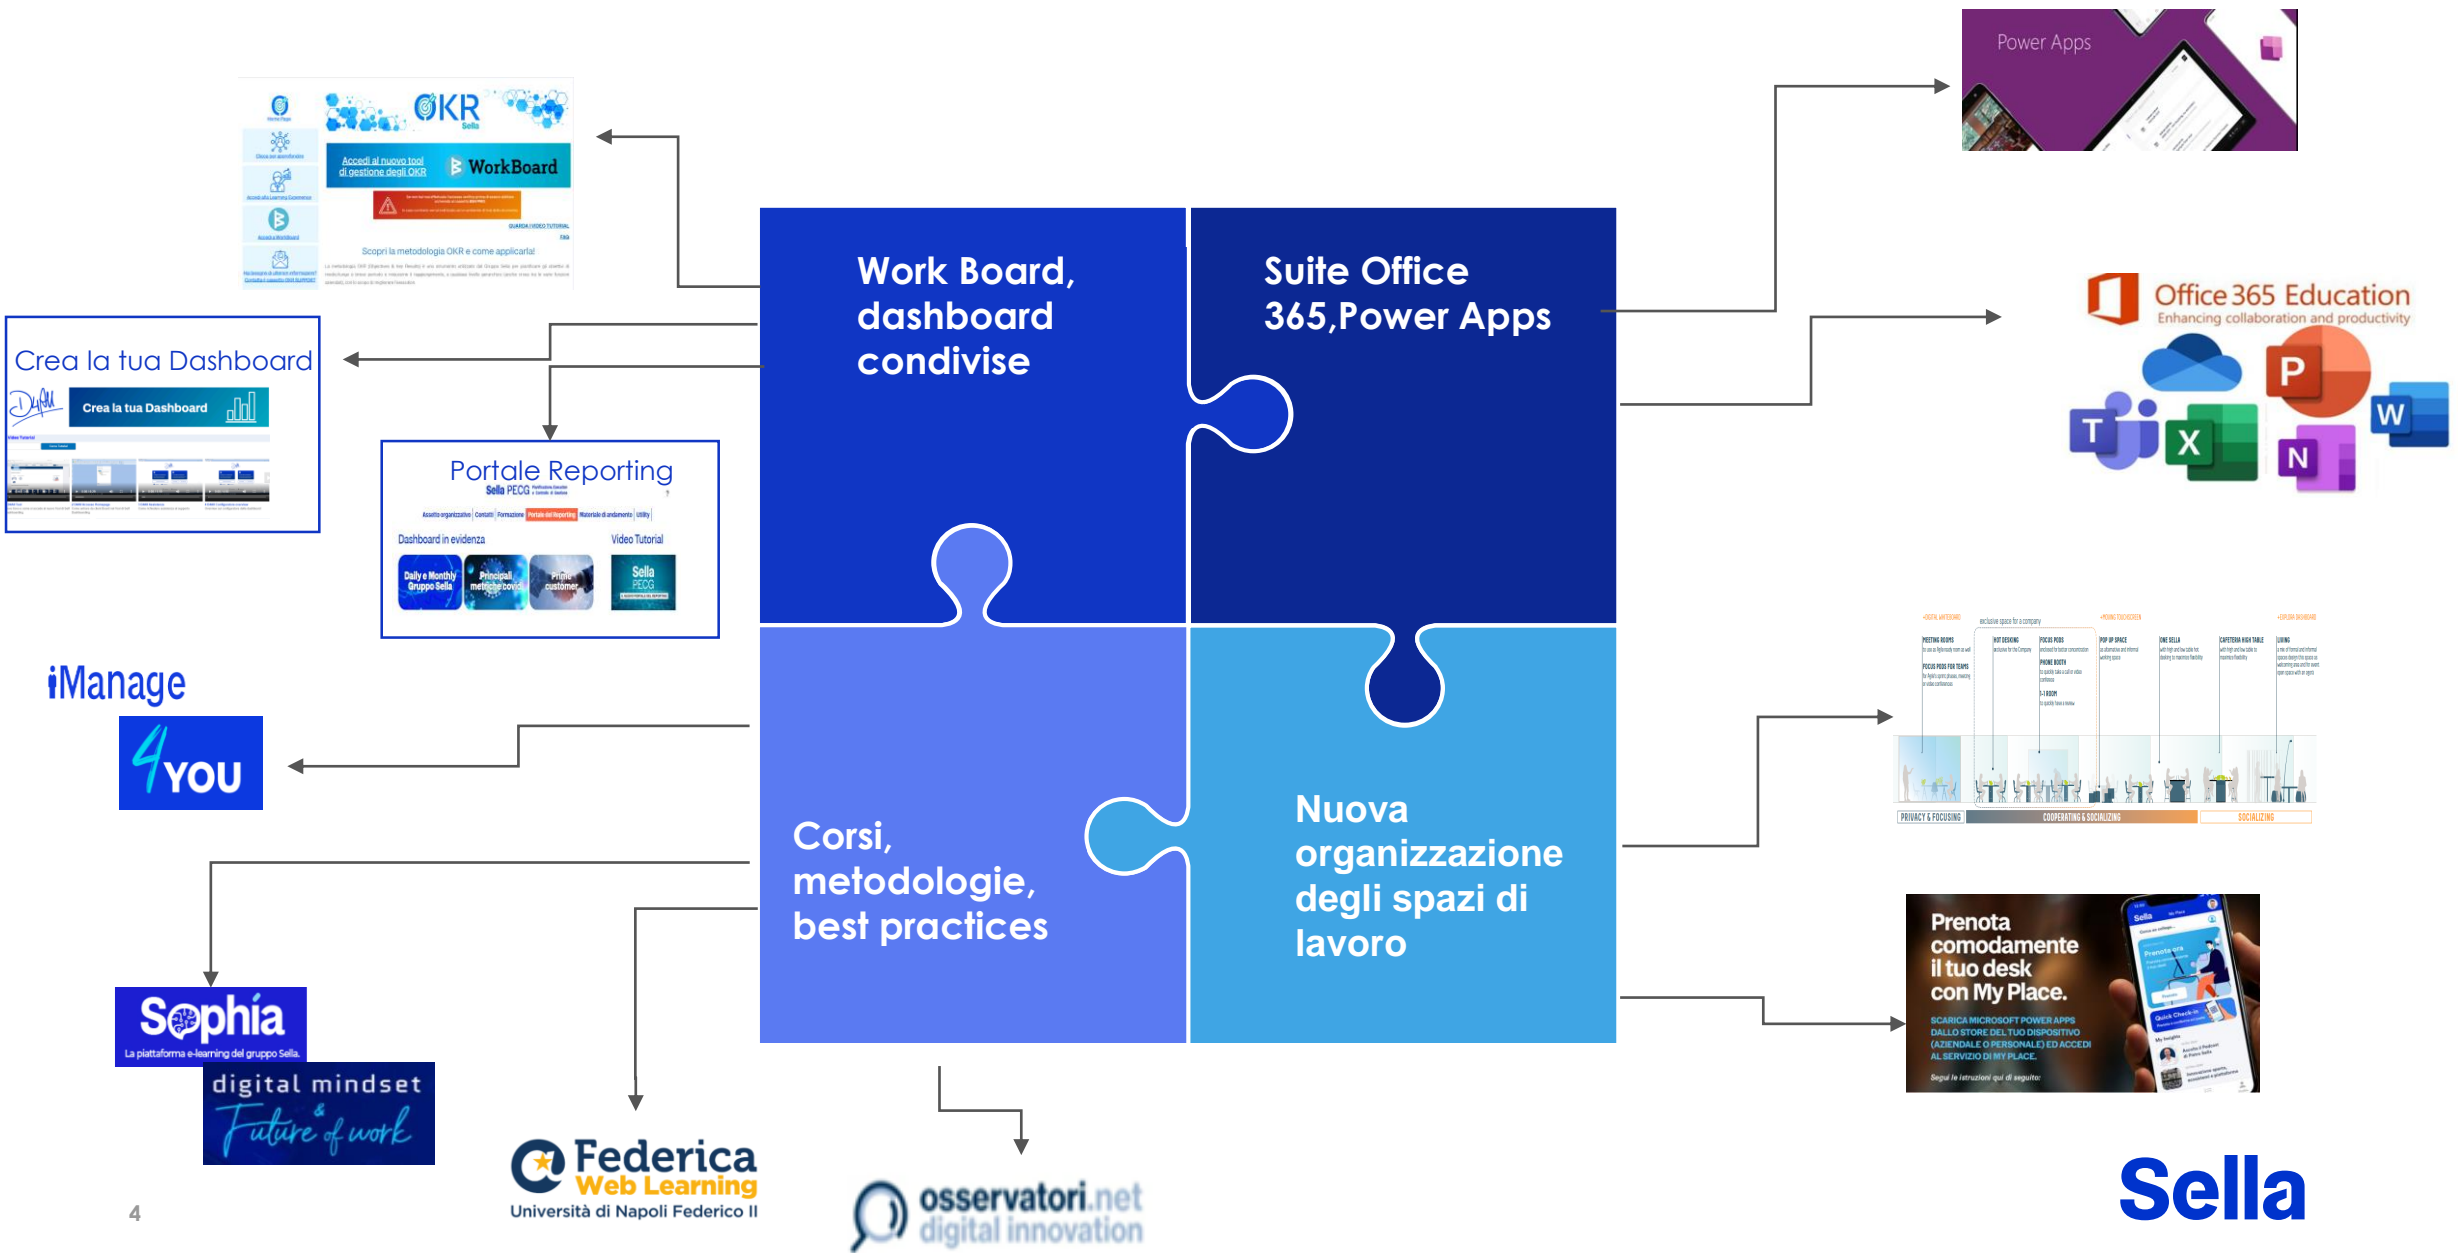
OKR

Accedi al nuovo tool di gestione degli OKR

WorkBoard

Scopri la metodologia OKR e come applicarla!

Crea la tua Dashboard

Crea la tua Dashboard

Portale Reporting

Sella PECG

Dashboard in evidenza

Video Tutorial

Work Board, dashboard condivise

Suite Office 365,Power Apps

Corsi, metodologie, best practices

Nuova organizzazione degli spazi di lavoro

Power Apps

Office 365 Education

Enhancing collaboration and productivity

iManage

4YOU

PRIVACY & FOCUSING

COOPERATING & SOCIALIZING

SOCIALIZING

Prenota comodamente il tuo desk con My Place.

SCARICA MICROSOFT POWER APPS DALLO STORE DEL TUO DISPOSITIVO (AZIENDALE O PERSONALE) ED ACCEDI AL SERVIZIO DI MY PLACE.

Segui le istruzioni qui di seguito:

Sophia

La piattaforma e-learning del gruppo Sella.

digital mindset & Future of work

Federica Web Learning

Università di Napoli Federico II

osservatori.net digital innovation

Sella

4